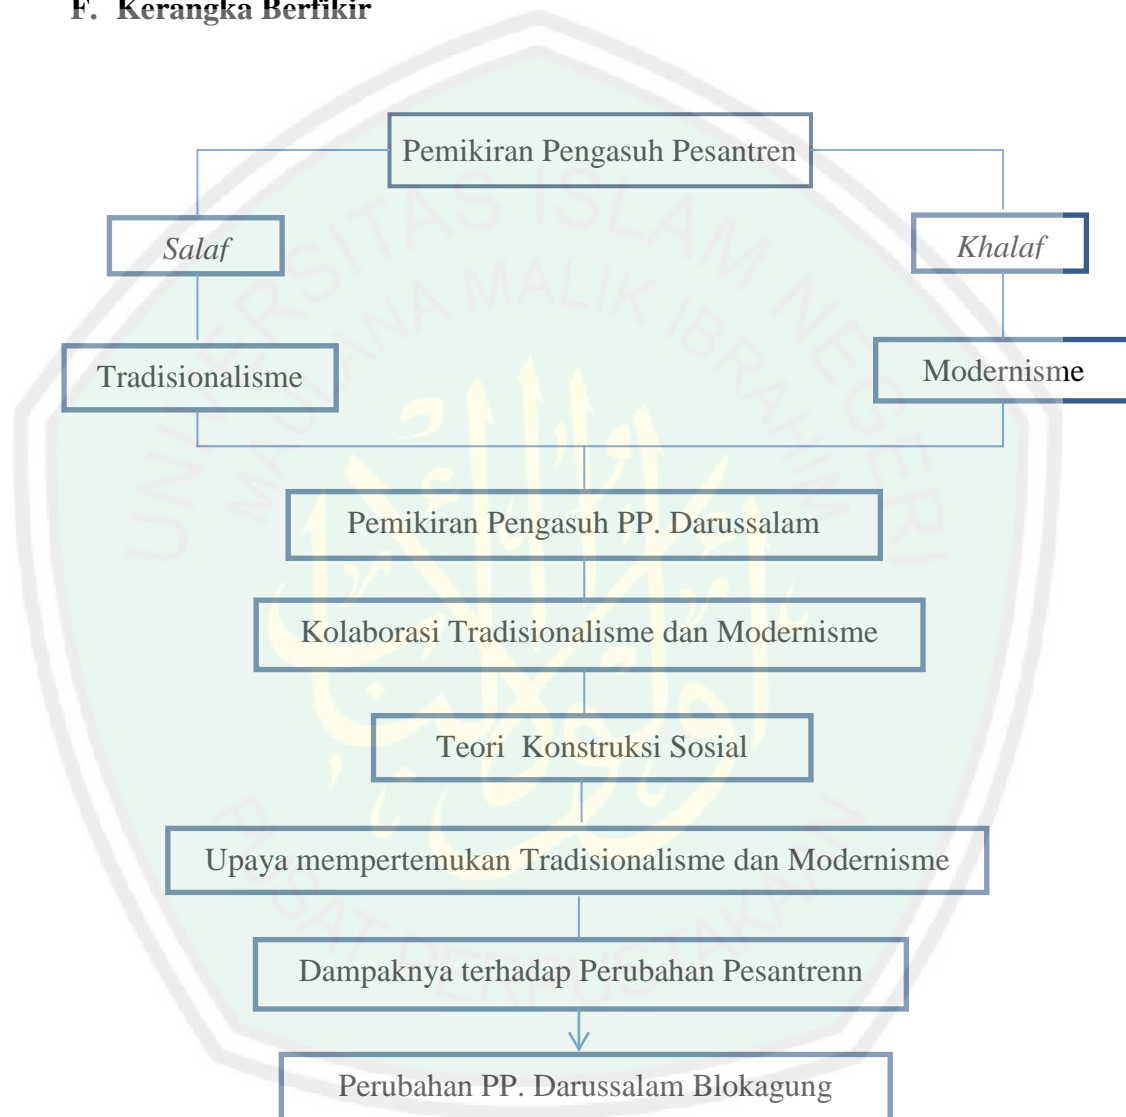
F. Kerangka Berfikir

Pemikiran Pengasuh Pesantren

*Salaf*

*Khalaf*

Tradisionalisme

Modernisme

Pemikiran Pengasuh PP. Darussalam

Kolaborasi Tradisionalisme dan Modernisme

Teori Konstruksi Sosial

Upaya mempertemukan Tradisionalisme dan Modernisme

Dampaknya terhadap Perubahan Pesantrenn

Perubahan PP. Darussalam Blokagung

UNIVERSITAS ISLAM NEGERI MAULANA MALIK IBRAHIM

PUSAT PERPUSTAKAAN